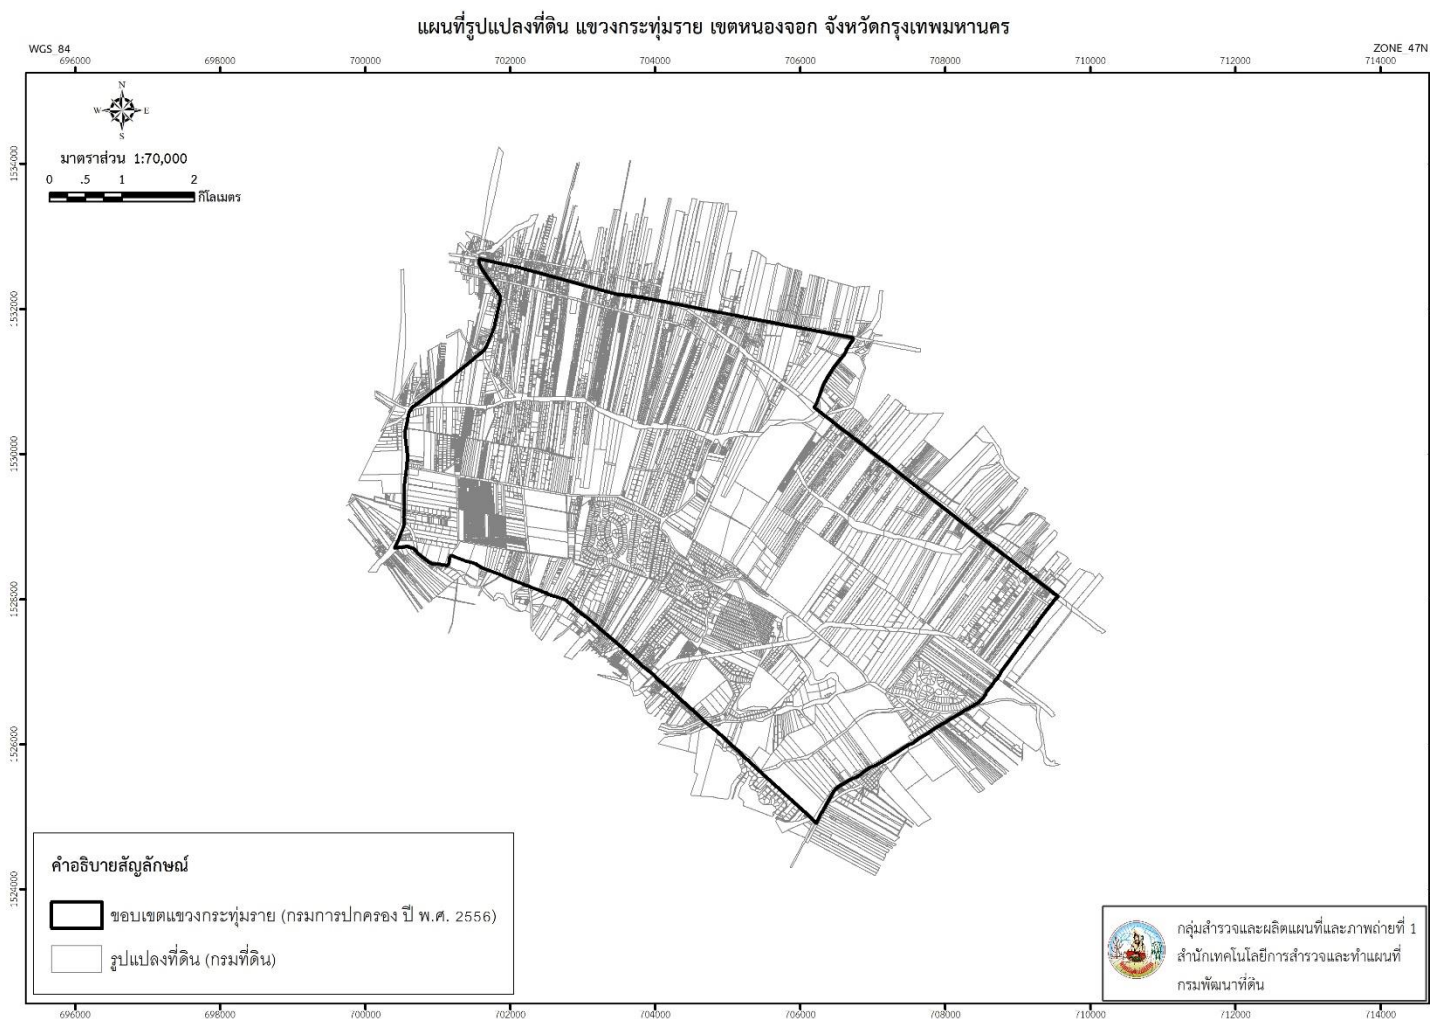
แผนที่รูปแปลงที่ดิน แขวงกระทุ่มราย เขตหนองจอก จังหวัดกรุงเทพมหานคร

WGS 84

ZONE 47N

696000 698000 700000 702000 704000 706000 708000 710000 712000 714000

N
W E
S

มาตราส่วน 1:70,000

0 .5 1 2 กิโลเมตร

1534000

1532000

1530000

1528000

1526000

1524000

คำอธิบายสัญลักษณ์

ขอบเขตแขวงกระทุ่มราย (กรมการปกครอง ปี พ.ศ. 2556)

รูปแปลงที่ดิน (กรมที่ดิน)

กลุ่มสำรวจและผลิตแผนที่และภาพถ่ายที่ 1
สำนักเทคโนโลยีการสำรวจและทำแผนที่
กรมพัฒนาที่ดิน

696000 698000 700000 702000 704000 706000 708000 710000 712000 714000